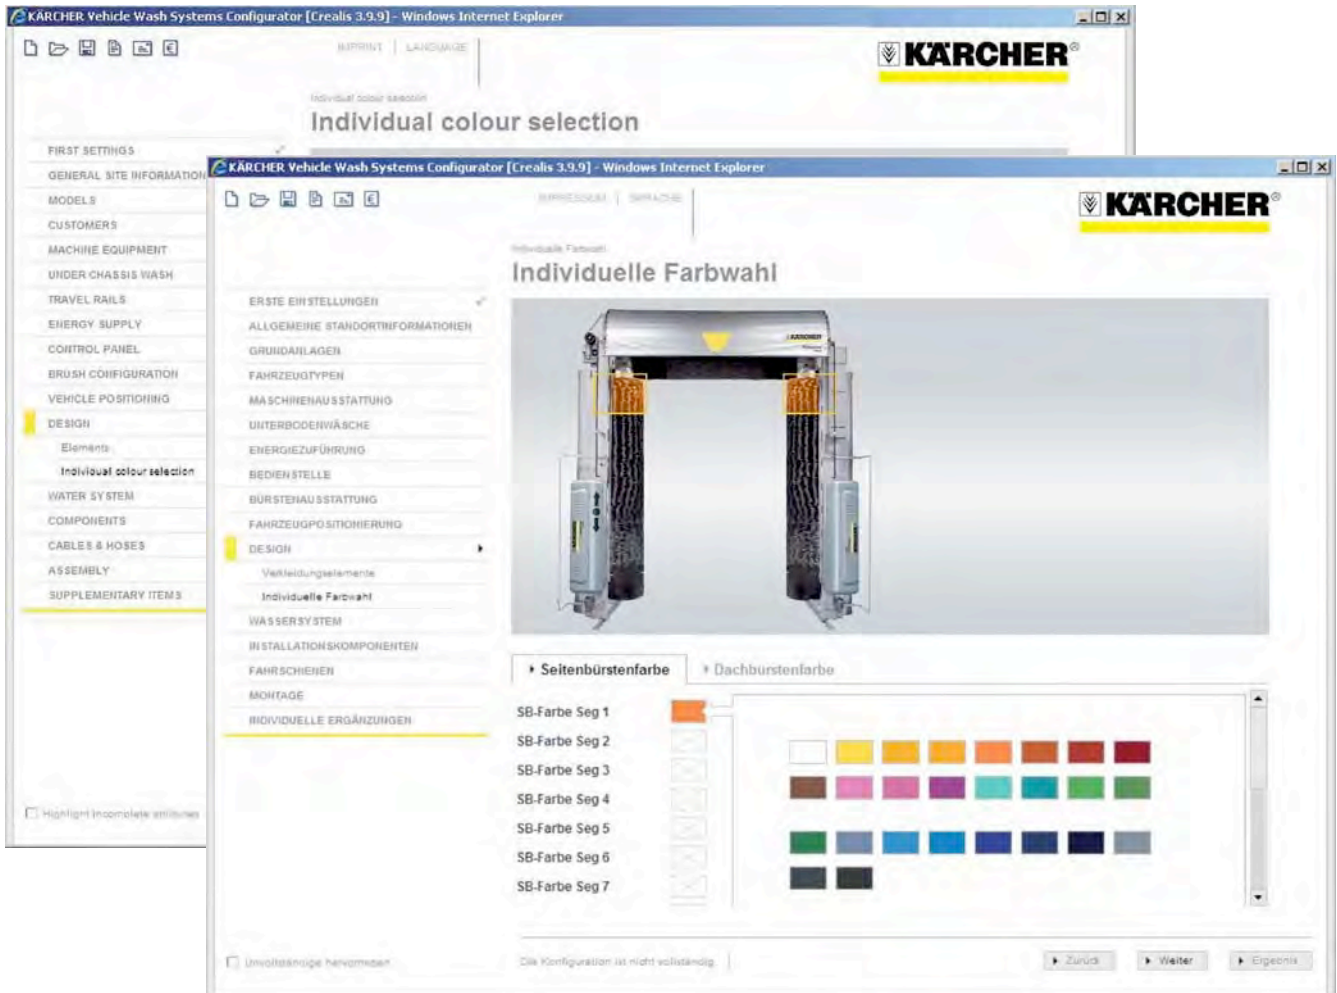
KÄRCHER Vehicle Wash Systems Configurator [Crealis 3.9.9] - Windows Internet Explorer

IMPRINT | LANGUAGE

KÄRCHER

Individual colour selection

Individual colour selection

FIRST SETTINGS
GENERAL SITE INFORMATION
MODELS
CUSTOMERS
MACHINE EQUIPMENT
UNDER CHASSIS WASH
TRAVEL RAILS
ENERGY SUPPLY
CONTROL PANEL
BRUSH CONFIGURATION
VEHICLE POSITIONING
DESIGN
Elements
Individual colour selection
WATER SYSTEM
COMPONENTS
CABLES & HOSES
ASSEMBLY
SUPPLEMENTARY ITEMS

Highlight incomplete entries

KÄRCHER Vehicle Wash Systems Configurator [Crealis 3.9.9] - Windows Internet Explorer

IMPRESSUM | SPRACHE

KÄRCHER

Individuelle Farbwahl

Individuelle Farbwahl

ERSTE EINSTELLUNGEN
ALLGEMEINE STANDORTINFORMATIONEN
GRUNDANLAGEN
FAHRZEUGTYPEN
MASCHINENAUSSTATTUNG
UNTERBODENWÄSCHE
ENERGIEZUFÜHRUNG
BEDIENSTELLE
BÜRSTENAUSSTATTUNG
FAHRZEUGPOSITIONIERUNG
DESIGN
Verkleidungselemente
Individuelle Farbwahl
WASSERSYSTEM
INSTALLATIONSKOMPONENTEN
FAHRSCHIENEN
MONTAGE
INDIVIDUELLE ERGÄNZUNGEN

KÄRCHER

Seitenbürstenfarbe
Dachbürstenfarbe

SB-Farbe Seg 1
SB-Farbe Seg 2
SB-Farbe Seg 3
SB-Farbe Seg 4
SB-Farbe Seg 5
SB-Farbe Seg 6
SB-Farbe Seg 7

Unvollständige hervorheben

Die Konfiguration ist nicht vollständig

Zurück
Weiter
Ergebnis